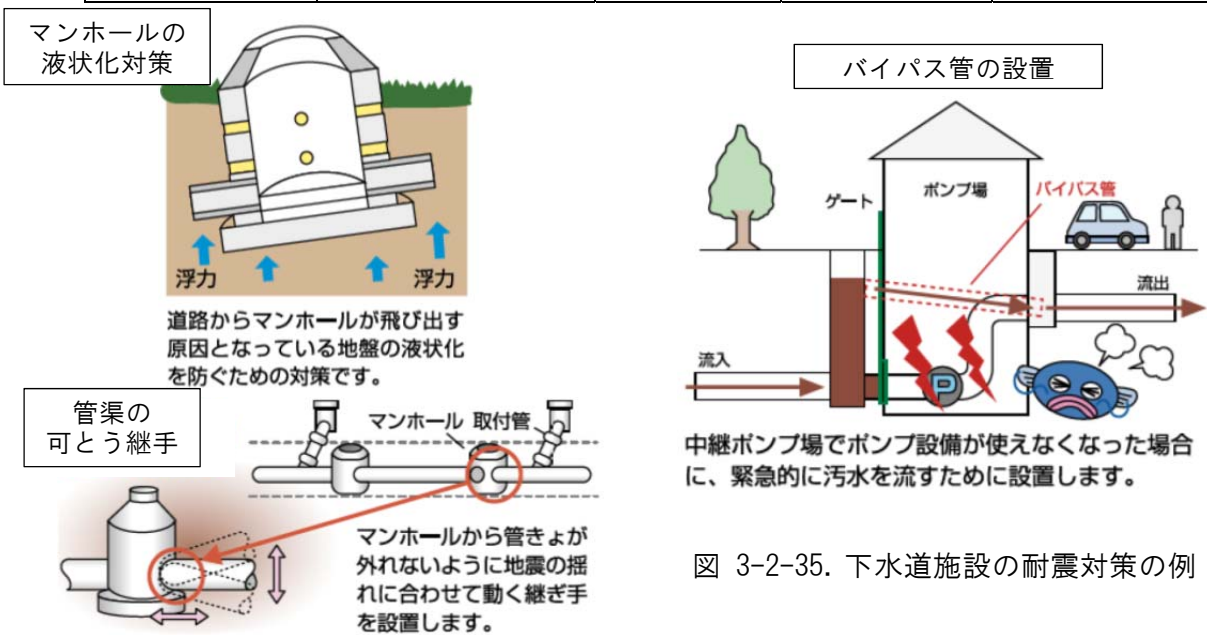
マンホールの
液状化対策

浮力

浮力

道路からマンホールが飛び出す原因となっている地盤の液状化を防ぐための対策です。

管渠の
可とう継手

マンホール 取付管

マンホールから管きょが外れないように地震の揺れに合わせて動く継ぎ手を設置します。

バイパス管の設置

ゲート

ポンプ場

バイパス管

流出

流入

中継ポンプ場でポンプ設備が使えなくなった場合に、緊急的に汚水を流すために設置します。

図 3-2-35. 下水道施設の耐震対策の例